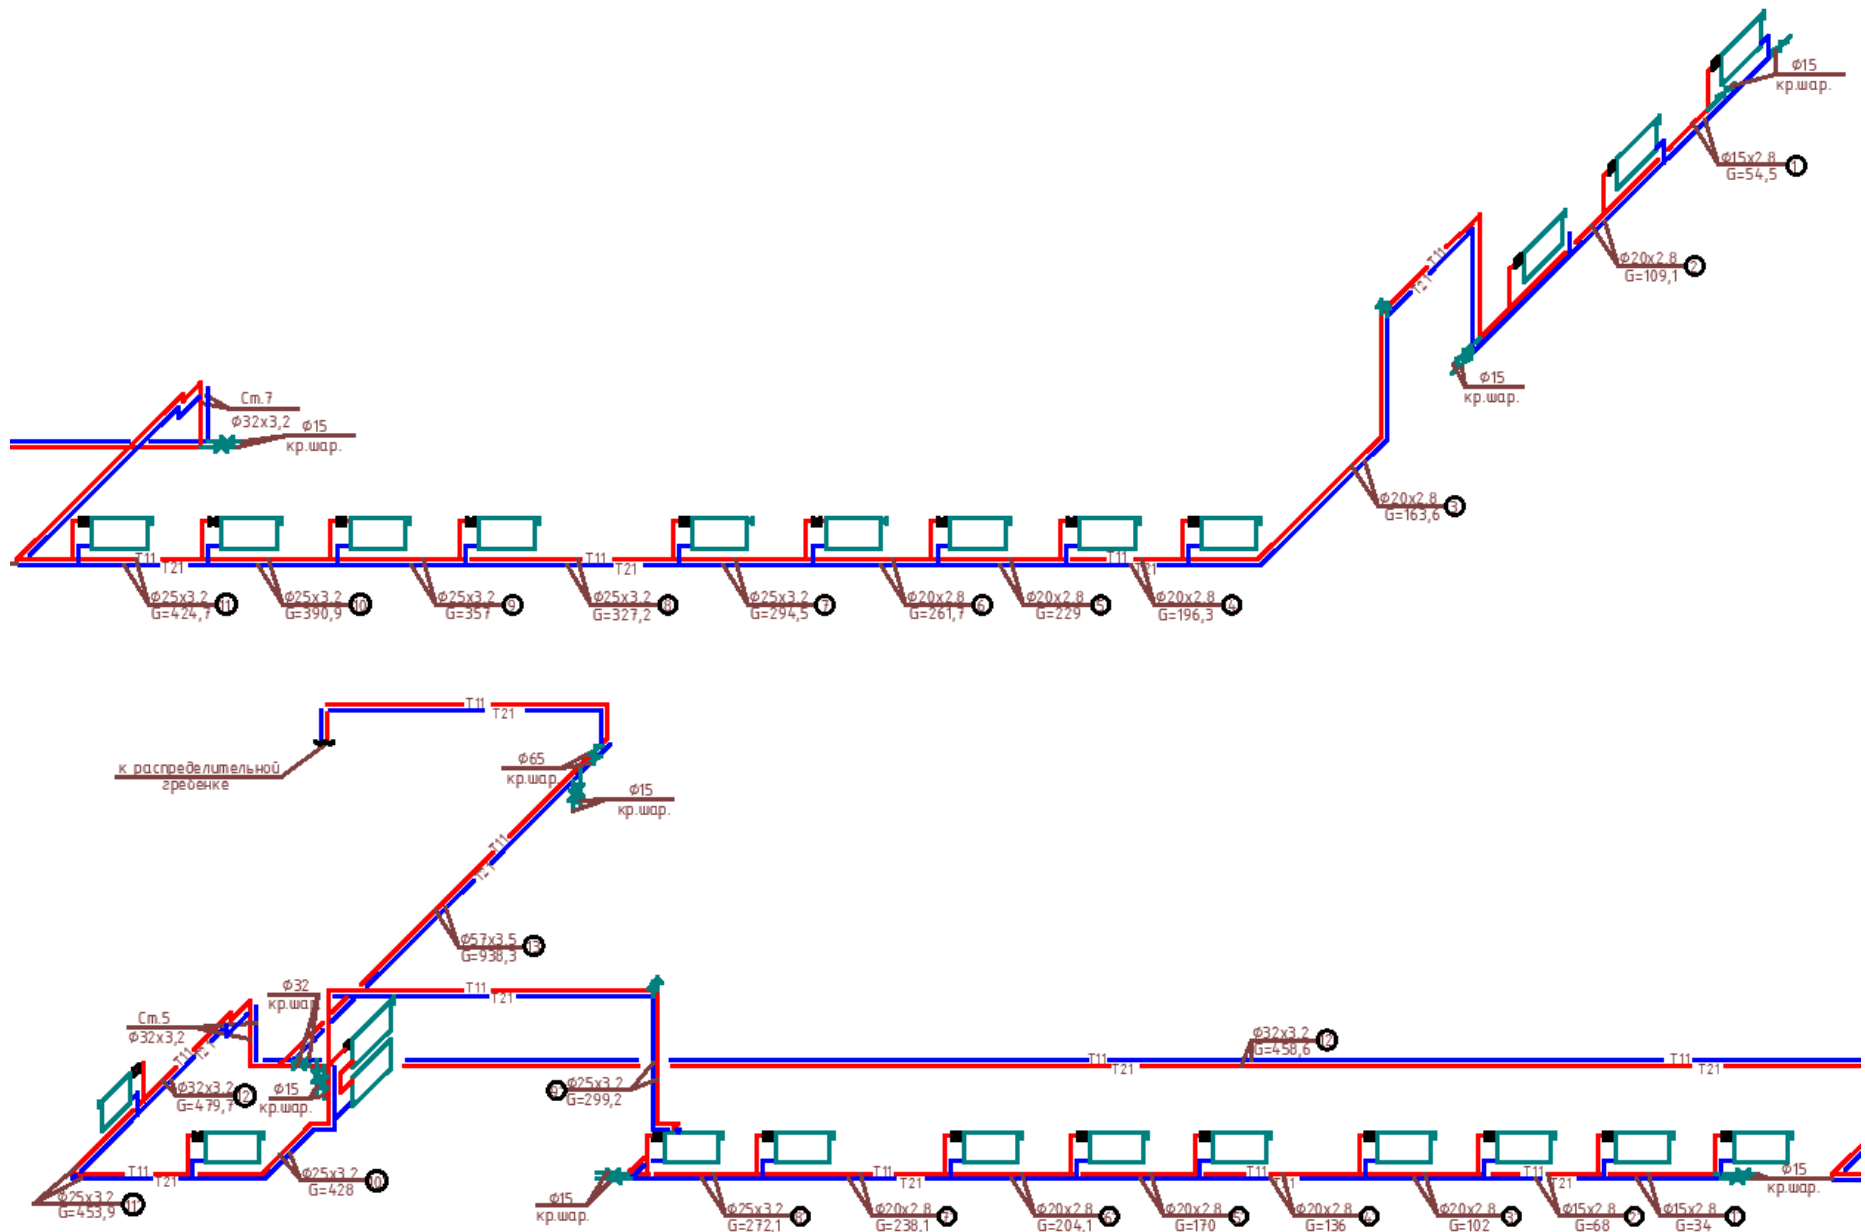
Ф15
кр.шар.
Ф15х2,8
G=54,5
1
Ф20х2,8
G=109,1
2
T11
T21
Ф15
кр.шар.
Ст.7
Ф32х3,2
Ф15
кр.шар.
Ф20х2,8
G=163,6
3
T11
T21
T11
T21
T11
T21
Ф25х3,2
G=424,7
11
Ф25х3,2
G=390,9
10
Ф25х3,2
G=357
9
Ф25х3,2
G=327,2
8
Ф25х3,2
G=294,5
7
Ф20х2,8
G=261,7
6
Ф20х2,8
G=229
5
Ф20х2,8
G=196,3
4
T11
T21
к распределительной гребенке
Ф65
кр.шар.
Ф15
кр.шар.
T11
T21
Ф57х3,5
G=938,3
13
Ф32
кр.шар.
T11
T21
Ст.5
Ф32х3,2
T11
T21
Ф32х3,2
G=479,7
12
Ф15
кр.шар.
Ф32х3,2
G=458,6
12
T11
T21
T11
T21
9
Ф25х3,2
G=299,2
T11
T21
Ф25х3,2
G=428
10
Ф25х3,2
G=453,9
11
Ф15
кр.шар.
T11
T21
T11
T21
T11
T21
T11
T21
Ф25х3,2
G=272,1
8
Ф20х2,8
G=238,1
7
Ф20х2,8
G=204,1
6
Ф20х2,8
G=170
5
Ф20х2,8
G=136
4
Ф20х2,8
G=102
3
Ф15х2,8
G=68
2
Ф15х2,8
G=34
1
Ф15
кр.шар.